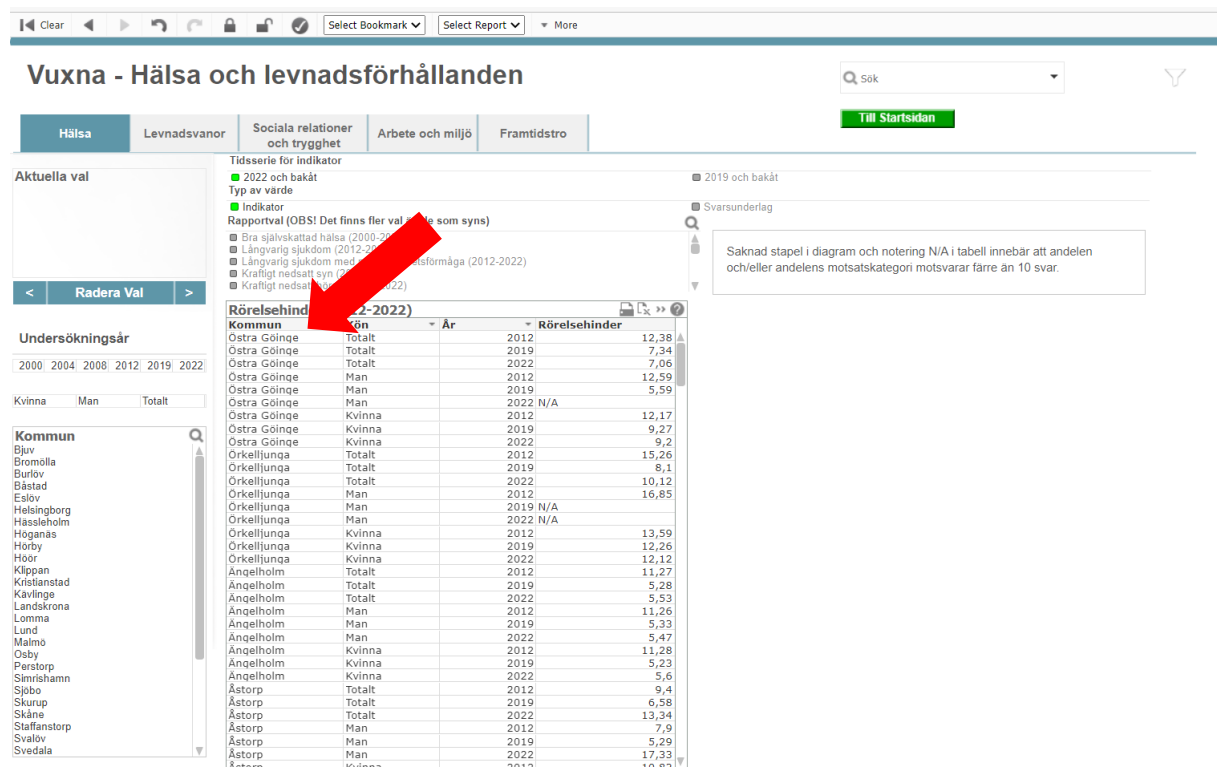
Clear Select Bookmark Select Report More

Vuxna - Hälsa och levnadsförhållanden

Sök

Till Startsidan

Hälsa | Levnadsvanor | Sociala relationer och trygghet | Arbete och miljö | Framtidstro

Aktuella val

< Radera Val >

Undersökningsår

2000 2004 2008 2012 2019 2022

Kvinna Man Totalt

Kommun
Bjuv
Bromölla
Burlöv
Båstad
Eslöv
Helsingborg
Hässleholm
Höganäs
Hörby
Höör
Klippan
Kristianstad
Kävlinge
Landskrona
Lomma
Lund
Malmö
Osby
Perstorp
Simrishamn
Sjöbo
Skurup
Skåne
Staffanstorp
Svalöv
Svedala

Tidsserie för indikator
2022 och bakåt
2019 och bakåt
Typ av värde
Indikator
Svarsunderlag
Rapportval (OBS! Det finns fler val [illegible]e som syns)
Bra självskattad hälsa (2000-20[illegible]
Långvarig sjukdom (2012-2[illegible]
Långvarig sjukdom med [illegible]tsförmåga (2012-2022)
Kraftigt nedsatt syn (2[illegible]
Kraftigt nedsatt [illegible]022)

Saknad stapel i diagram och notering N/A i tabell innebär att andelen och/eller andelens motsatskategori motsvarar färre än 10 svar.

Rörelsehind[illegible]2-2022)

| Kommun | Kön | År | Rörelsehinder |
|---|---|---|---|
| Östra Göinge | Totalt | 2012 | 12,38 |
| Östra Göinge | Totalt | 2019 | 7,34 |
| Östra Göinge | Totalt | 2022 | 7,06 |
| Östra Göinge | Man | 2012 | 12,59 |
| Östra Göinge | Man | 2019 | 5,59 |
| Östra Göinge | Man | 2022 | N/A |
| Östra Göinge | Kvinna | 2012 | 12,17 |
| Östra Göinge | Kvinna | 2019 | 9,27 |
| Östra Göinge | Kvinna | 2022 | 9,2 |
| Örkelljunga | Totalt | 2012 | 15,26 |
| Örkelljunga | Totalt | 2019 | 8,1 |
| Örkelljunga | Totalt | 2022 | 10,12 |
| Örkelljunga | Man | 2012 | 16,85 |
| Örkelljunga | Man | 2019 | N/A |
| Örkelljunga | Man | 2022 | N/A |
| Örkelljunga | Kvinna | 2012 | 13,59 |
| Örkelljunga | Kvinna | 2019 | 12,26 |
| Örkelljunga | Kvinna | 2022 | 12,12 |
| Ängelholm | Totalt | 2012 | 11,27 |
| Ängelholm | Totalt | 2019 | 5,28 |
| Ängelholm | Totalt | 2022 | 5,53 |
| Ängelholm | Man | 2012 | 11,26 |
| Ängelholm | Man | 2019 | 5,33 |
| Ängelholm | Man | 2022 | 5,47 |
| Ängelholm | Kvinna | 2012 | 11,28 |
| Ängelholm | Kvinna | 2019 | 5,23 |
| Ängelholm | Kvinna | 2022 | 5,6 |
| Åstorp | Totalt | 2012 | 9,4 |
| Åstorp | Totalt | 2019 | 6,58 |
| Åstorp | Totalt | 2022 | 13,34 |
| Åstorp | Man | 2012 | 7,9 |
| Åstorp | Man | 2019 | 5,29 |
| Åstorp | Man | 2022 | 17,33 |
| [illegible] | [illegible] | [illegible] | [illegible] |